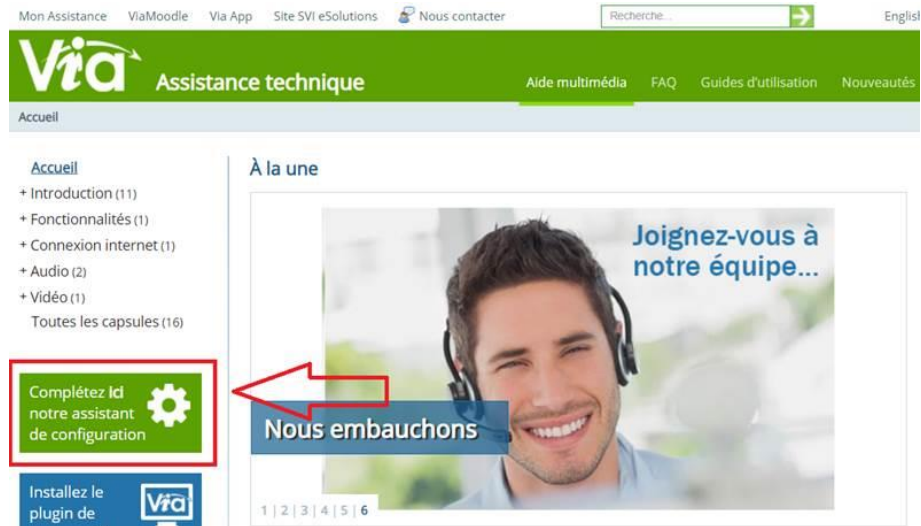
Mon Assistance ViaMoodle Via App Site SVI eSolutions Nous contacter Recherche... Englis

Via Assistance technique

Aide multimédia FAQ Guides d'utilisation Nouveautés

Accueil

Accueil
+ Introduction (11)
+ Fonctionnalités (1)
+ Connexion internet (1)
+ Audio (2)
+ Vidéo (1)
Toutes les capsules (16)

Complétez ici notre assistant de configuration

Installez le plugin de

Via

À la une

Joignez-vous à notre équipe...

Nous embauchons

1 | 2 | 3 | 4 | 5 | 6